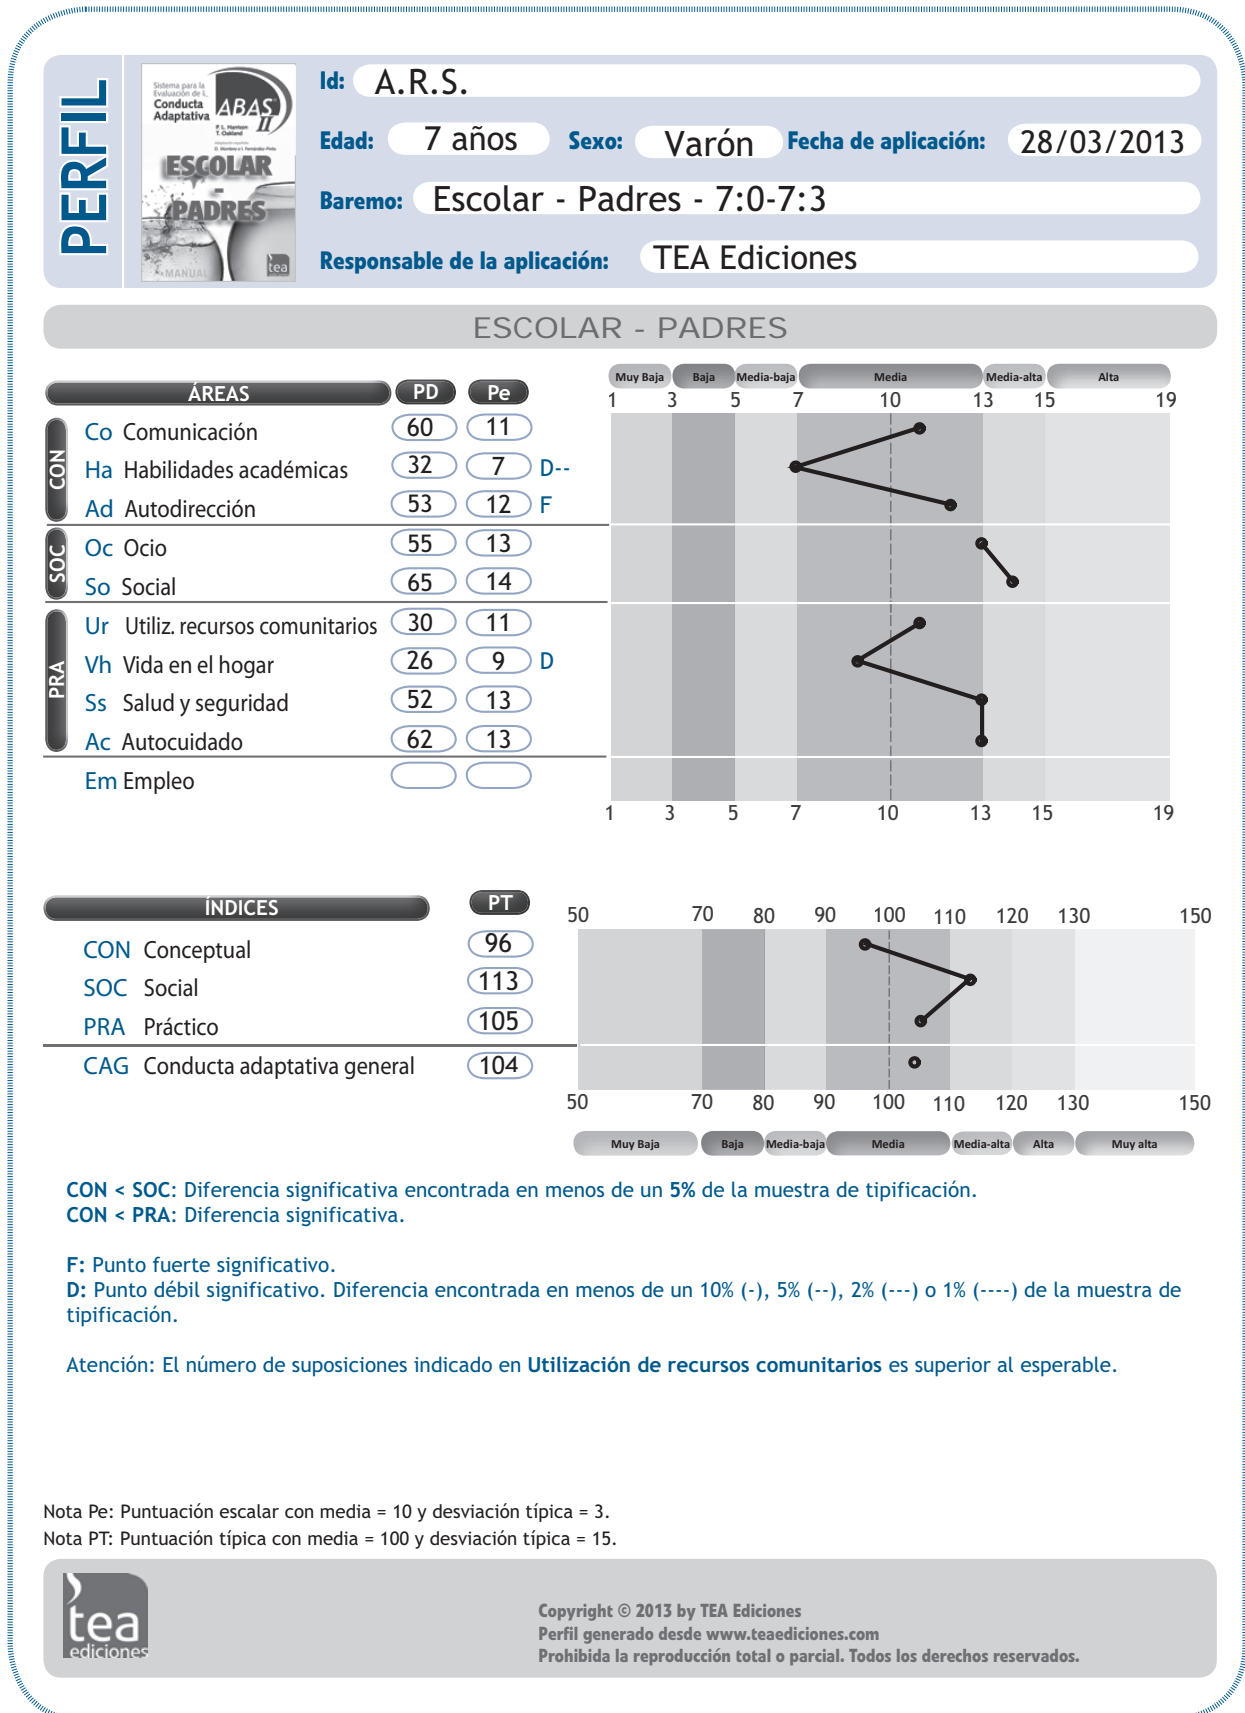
PERFIL

Sistema para la Evaluación de la Conducta Adaptativa ABAS II
P. L. Harrison T. Oakland
ESCOLAR - PADRES
MANUAL
tea

Id: A.R.S.
Edad: 7 años Sexo: Varón Fecha de aplicación: 28/03/2013
Baremo: Escolar - Padres - 7:0-7:3
Responsable de la aplicación: TEA Ediciones

ESCOLAR - PADRES

| ÁREAS | | PD | Pe | |
|---|---|---|---|---|
| CON | Co Comunicación | 60 | 11 | |
| | Ha Habilidades académicas | 32 | 7 | D-- |
| | Ad Autodirección | 53 | 12 | F |
| SOC | Oc Ocio | 55 | 13 | |
| | So Social | 65 | 14 | |
| PRA | Ur Utiliz. recursos comunitarios | 30 | 11 | |
| | Vh Vida en el hogar | 26 | 9 | D |
| | Ss Salud y seguridad | 52 | 13 | |
| | Ac Autocuidado | 62 | 13 | |
| | Em Empleo | | | |

Muy Baja | Baja | Media-baja | Media | Media-alta | Alta
1 3 5 7 10 13 15 19
1 3 5 7 10 13 15 19

| ÍNDICES | | PT |
|---|---|---|
| CON | Conceptual | 96 |
| SOC | Social | 113 |
| PRA | Práctico | 105 |
| CAG | Conducta adaptativa general | 104 |

50 70 80 90 100 110 120 130 150
50 70 80 90 100 110 120 130 150
Muy Baja | Baja | Media-baja | Media | Media-alta | Alta | Muy alta

CON < SOC: Diferencia significativa encontrada en menos de un 5% de la muestra de tipificación.
CON < PRA: Diferencia significativa.

F: Punto fuerte significativo.
D: Punto débil significativo. Diferencia encontrada en menos de un 10% (-), 5% (--), 2% (---) o 1% (----) de la muestra de tipificación.

Atención: El número de suposiciones indicado en Utilización de recursos comunitarios es superior al esperable.

Nota Pe: Puntuación escalar con media = 10 y desviación típica = 3.
Nota PT: Puntuación típica con media = 100 y desviación típica = 15.

tea ediciones

Copyright © 2013 by TEA Ediciones
Perfil generado desde www.teaediciones.com
Prohibida la reproducción total o parcial. Todos los derechos reservados.